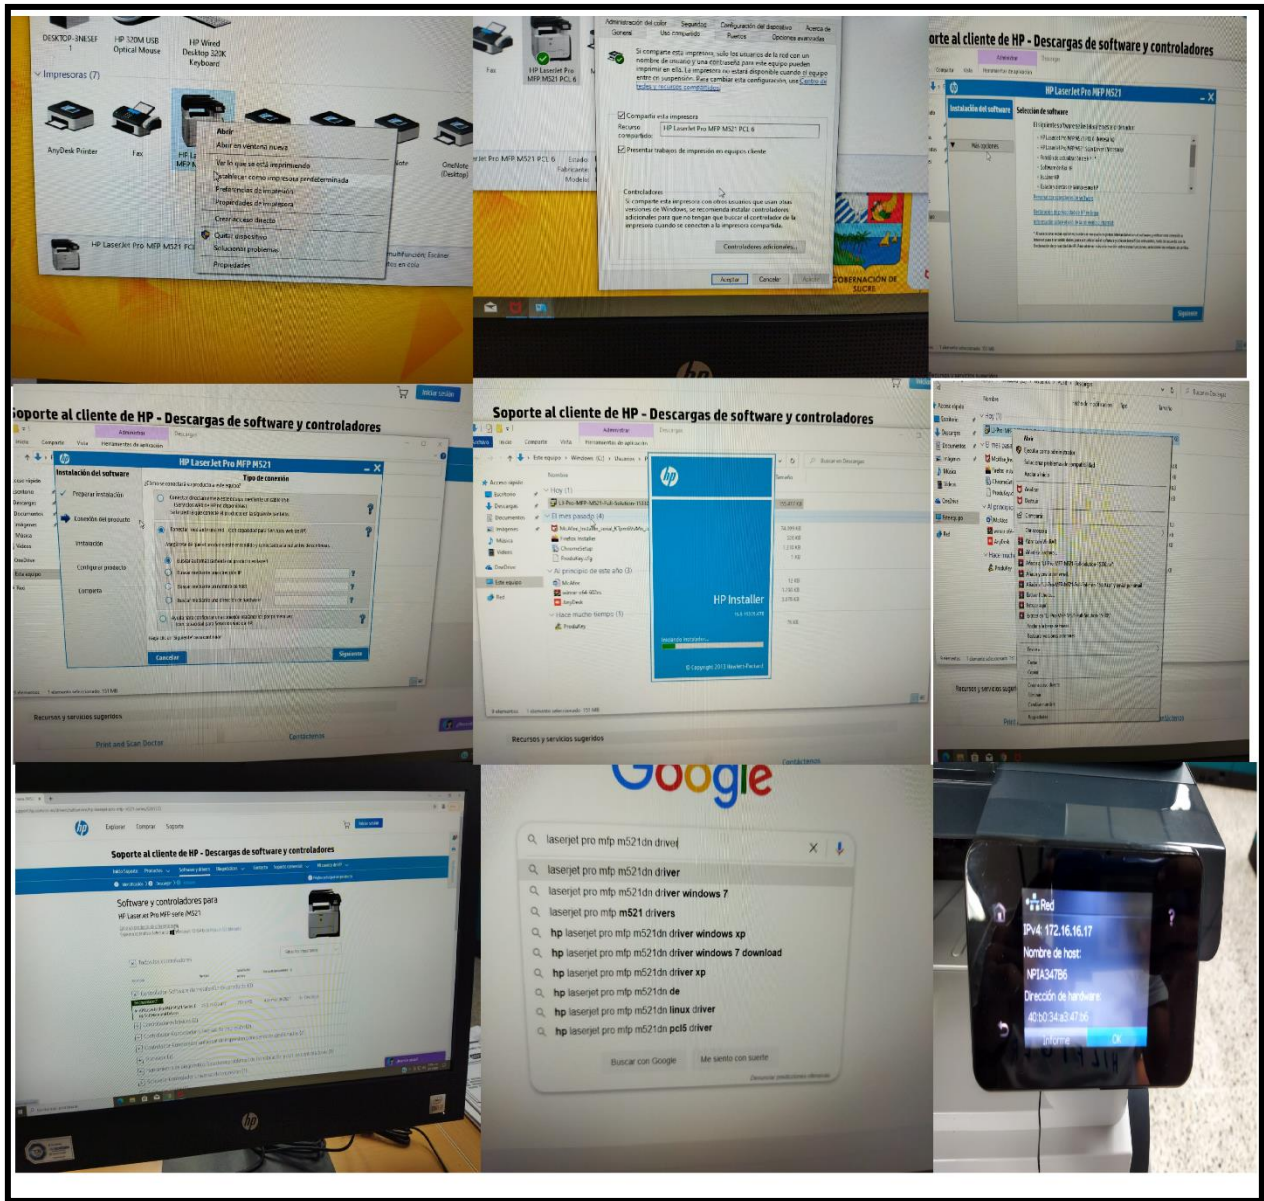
DESKTOP-3N8SEF
HP 320M USB Optical Mouse
HP Wired Desktop 320K Keyboard
Impresoras (7)
AnyDesk Printer
Fax
HP LaserJet Pro MFP M521 PCL
Abrir
Abrir en ventana nueva
Ver lo que se está imprimiendo
Establecer como impresora predeterminada
Preferencias de impresión
Propiedades de impresora
Crear acceso directo
Quitar dispositivo
Solucionar problemas
Propiedades
OneNote (Desktop)
multifunción: Escáner
0 en cola

Fax
HP LaserJet Pro MFP M521 PCL 6
Administración del color
Seguridad
Configuración del dispositivo
Acerca de
General
Uso compartido
Puertos
Opciones avanzadas
Si comparte esta impresora, sólo los usuarios de la red con un nombre de usuario y una contraseña para este equipo pueden imprimir en ella. La impresora no estará disponible cuando el equipo entre en suspensión. Para cambiar esta configuración, use Centro de redes y recursos compartidos.
Compartir esta impresora
Recurso compartido:
HP LaserJet Pro MFP M521 PCL 6
Presentar trabajos de impresión en equipos cliente
Controladores
Si comparte esta impresora con otros usuarios que usan otras versiones de Windows, se recomienda instalar controladores adicionales para que no tengan que buscar el controlador de la impresora cuando se conecten a la impresora compartida.
Controladores adicionales...
Aceptar
Cancelar
Aplicar
GOBERNACIÓN DE SUCRE

orte al cliente de HP - Descargas de software y controladores
HP LaserJet Pro MFP M521
Instalación del software
Selección de software
Más opciones
Siguiente

Soporte al cliente de HP - Descargas de software y controladores
Iniciar sesión
HP LaserJet Pro MFP M521
Instalación del software
Tipo de conexión
Preparar instalación
Conexión del producto
Instalación
Configurar producto
Configurar producto
Cancelar
Siguiente
Recursos y servicios sugeridos
Print and Scan Doctor
Contáctenos

Soporte al cliente de HP - Descargas de software y controladores
Administrar
Descargas
HP Installer
© Copyright 2013 Hewlett-Packard
Recursos y servicios sugeridos

Soporte al cliente de HP - Descargas de software y controladores
Software y controladores para
HP LaserJet Pro MFP serie M521

Google
laserjet pro mfp m521dn driver
laserjet pro mfp m521dn driver
laserjet pro mfp m521dn driver windows 7
laserjet pro mfp m521 drivers
hp laserjet pro mfp m521dn driver windows xp
hp laserjet pro mfp m521dn driver windows 7 download
hp laserjet pro mfp m521dn driver xp
hp laserjet pro mfp m521dn de
hp laserjet pro mfp m521dn linux driver
hp laserjet pro mfp m521dn pcl6 driver
Buscar con Google
Me siento con suerte
Denunciar predicciones ofensivas

Red
IPv4: 172.16.16.17
Nombre de host:
NPIA347B6
Dirección de hardware:
40:b0:34:a3:47:b6
Informe
OK